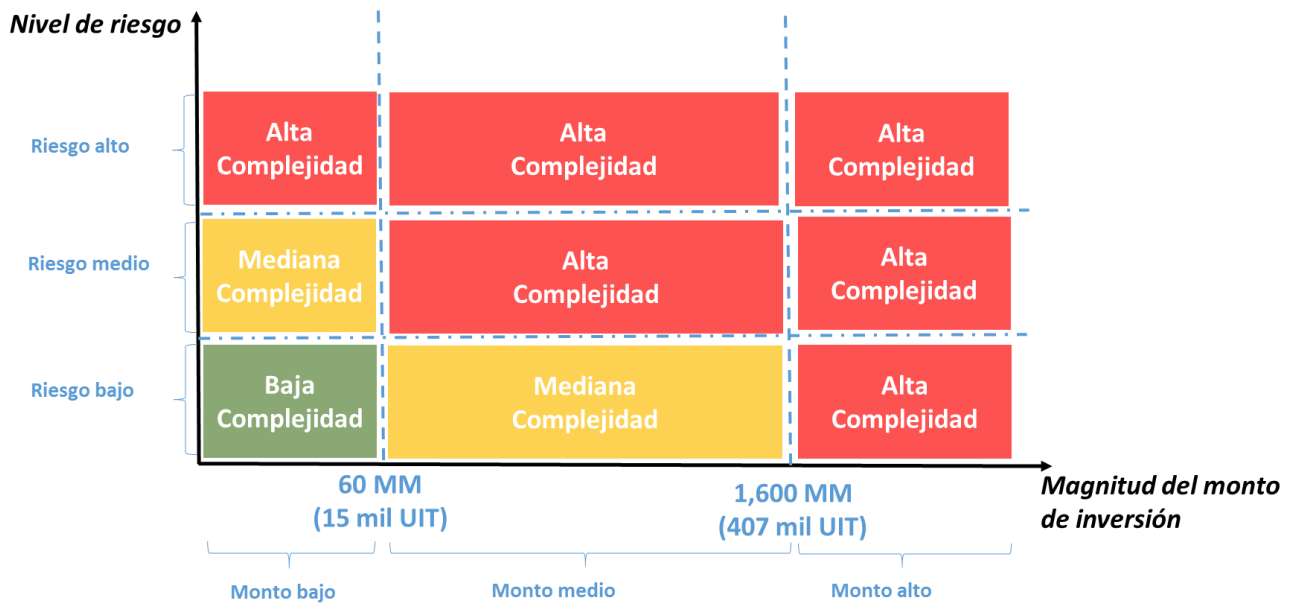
Nivel de riesgo

Riesgo alto

Alta Complejidad

Alta Complejidad

Alta Complejidad

Riesgo medio

Mediana Complejidad

Alta Complejidad

Alta Complejidad

Riesgo bajo

Baja Complejidad

Mediana Complejidad

Alta Complejidad

60 MM (15 mil UIT)

1,600 MM (407 mil UIT)

Magnitud del monto de inversión

Monto bajo

Monto medio

Monto alto